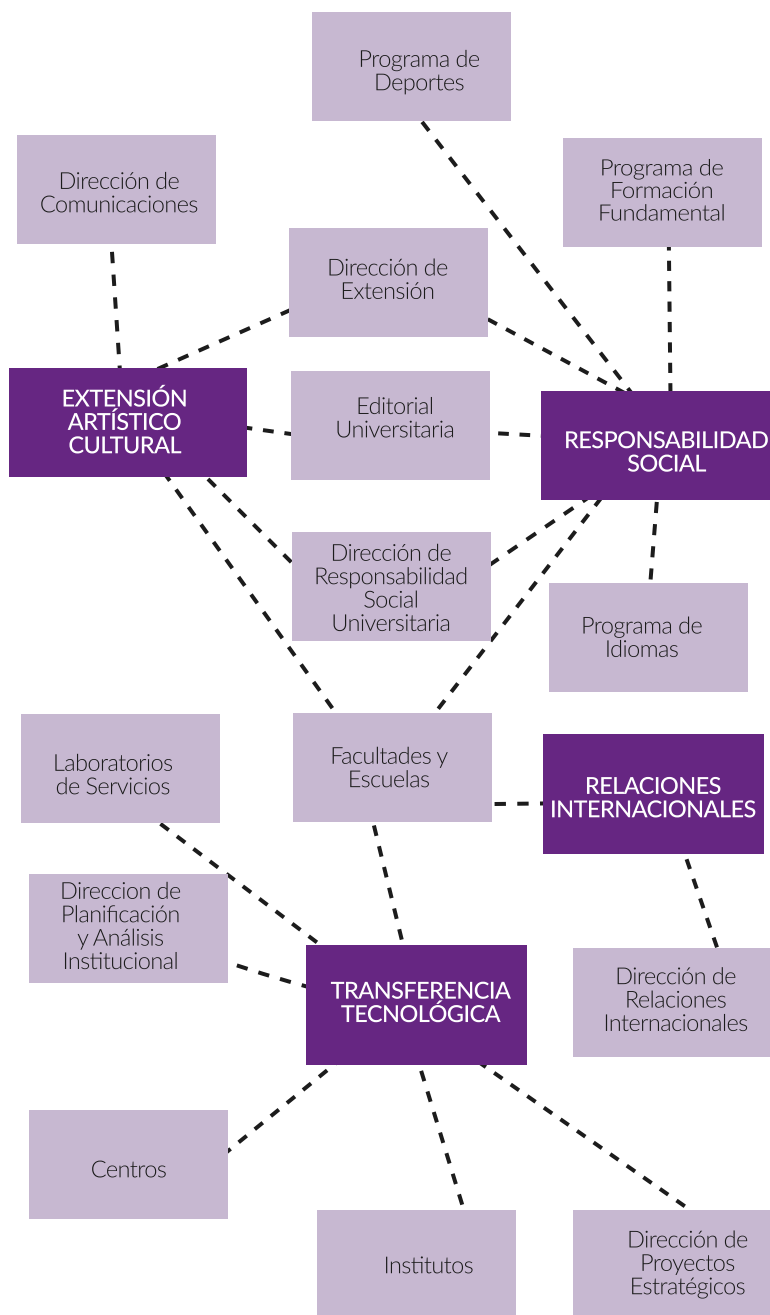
Programa de Deportes

Dirección de Comunicaciones

Programa de Formación Fundamental

Dirección de Extensión

EXTENSIÓN ARTÍSTICO CULTURAL

Editorial Universitaria

RESPONSABILIDAD SOCIAL

Dirección de Responsabilidad Social Universitaria

Programa de Idiomas

Laboratorios de Servicios

Facultades y Escuelas

RELACIONES INTERNACIONALES

Direccion de Planificación y Análisis Institucional

TRANSFERENCIA TECNOLÓGICA

Dirección de Relaciones Internacionales

Centros

Institutos

Dirección de Proyectos Estratégicos